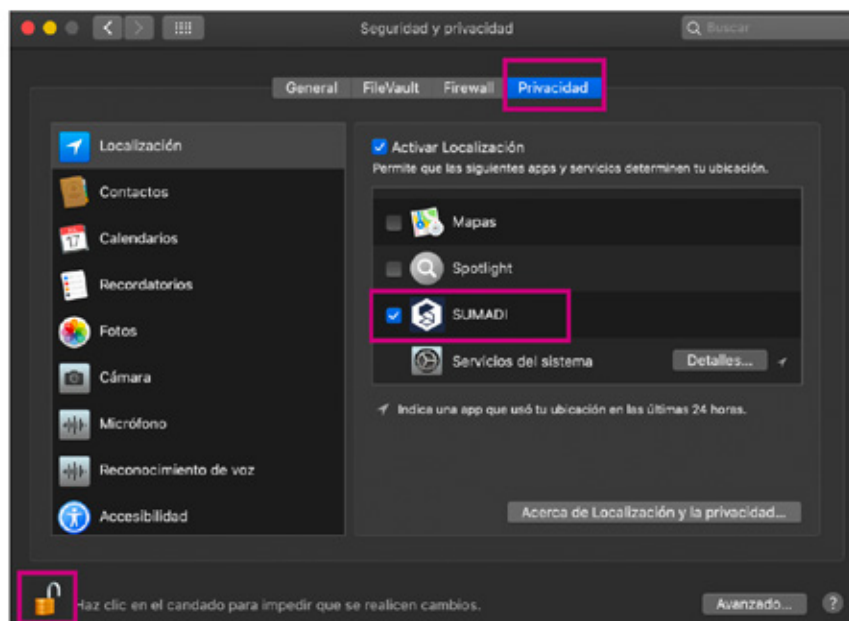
Seguridad y privacidad

Buscar

General FileVault Firewall Privacidad

Localización
Contactos
Calendarios
Recordatorios
Fotos
Cámara
Micrófono
Reconocimiento de voz
Accesibilidad

Activar Localización
Permite que las siguientes apps y servicios determinen tu ubicación.

Mapas
Spotlight
SUMADI
Servicios del sistema
Detalles...

Indica una app que usó tu ubicación en las últimas 24 horas.

Acerca de Localización y la privacidad...

Haz clic en el candado para impedir que se realicen cambios.

Avanzado...

?